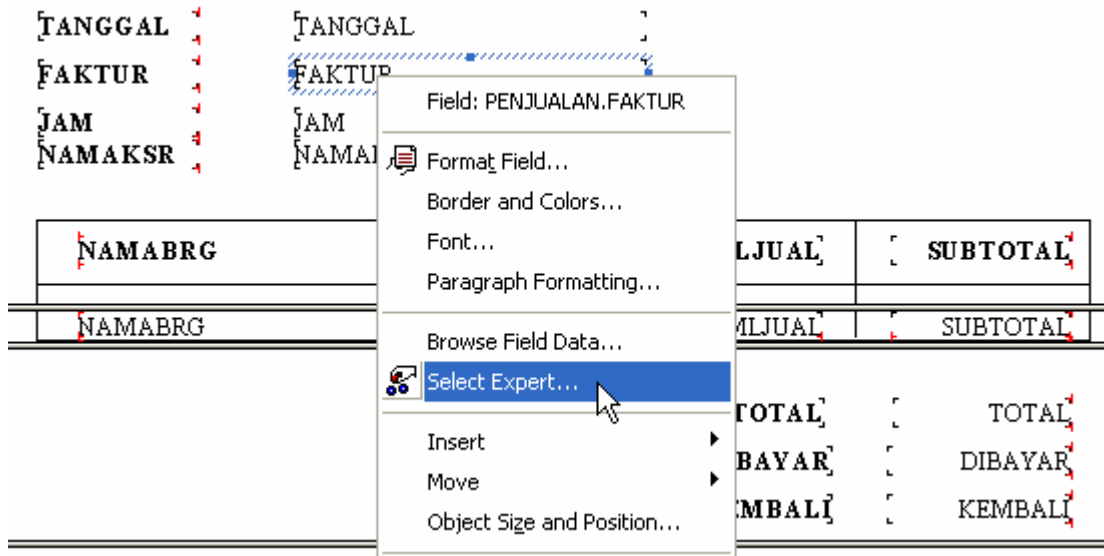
TANGGAL TANGGAL
FAKTUR FAKTUR
JAM JAM
NAMAKSR NAMAI

Field: PENJUALAN.FAKTUR
Format Field...
Border and Colors...
Font...
Paragraph Formatting...
Browse Field Data...
Select Expert...
Insert
Move
Object Size and Position...

NAMABRG LJUAL SUBTOTAL
NAMABRG MLJUAL SUBTOTAL

TOTAL TOTAL
BAYAR DIBAYAR
MBALI KEMBALI